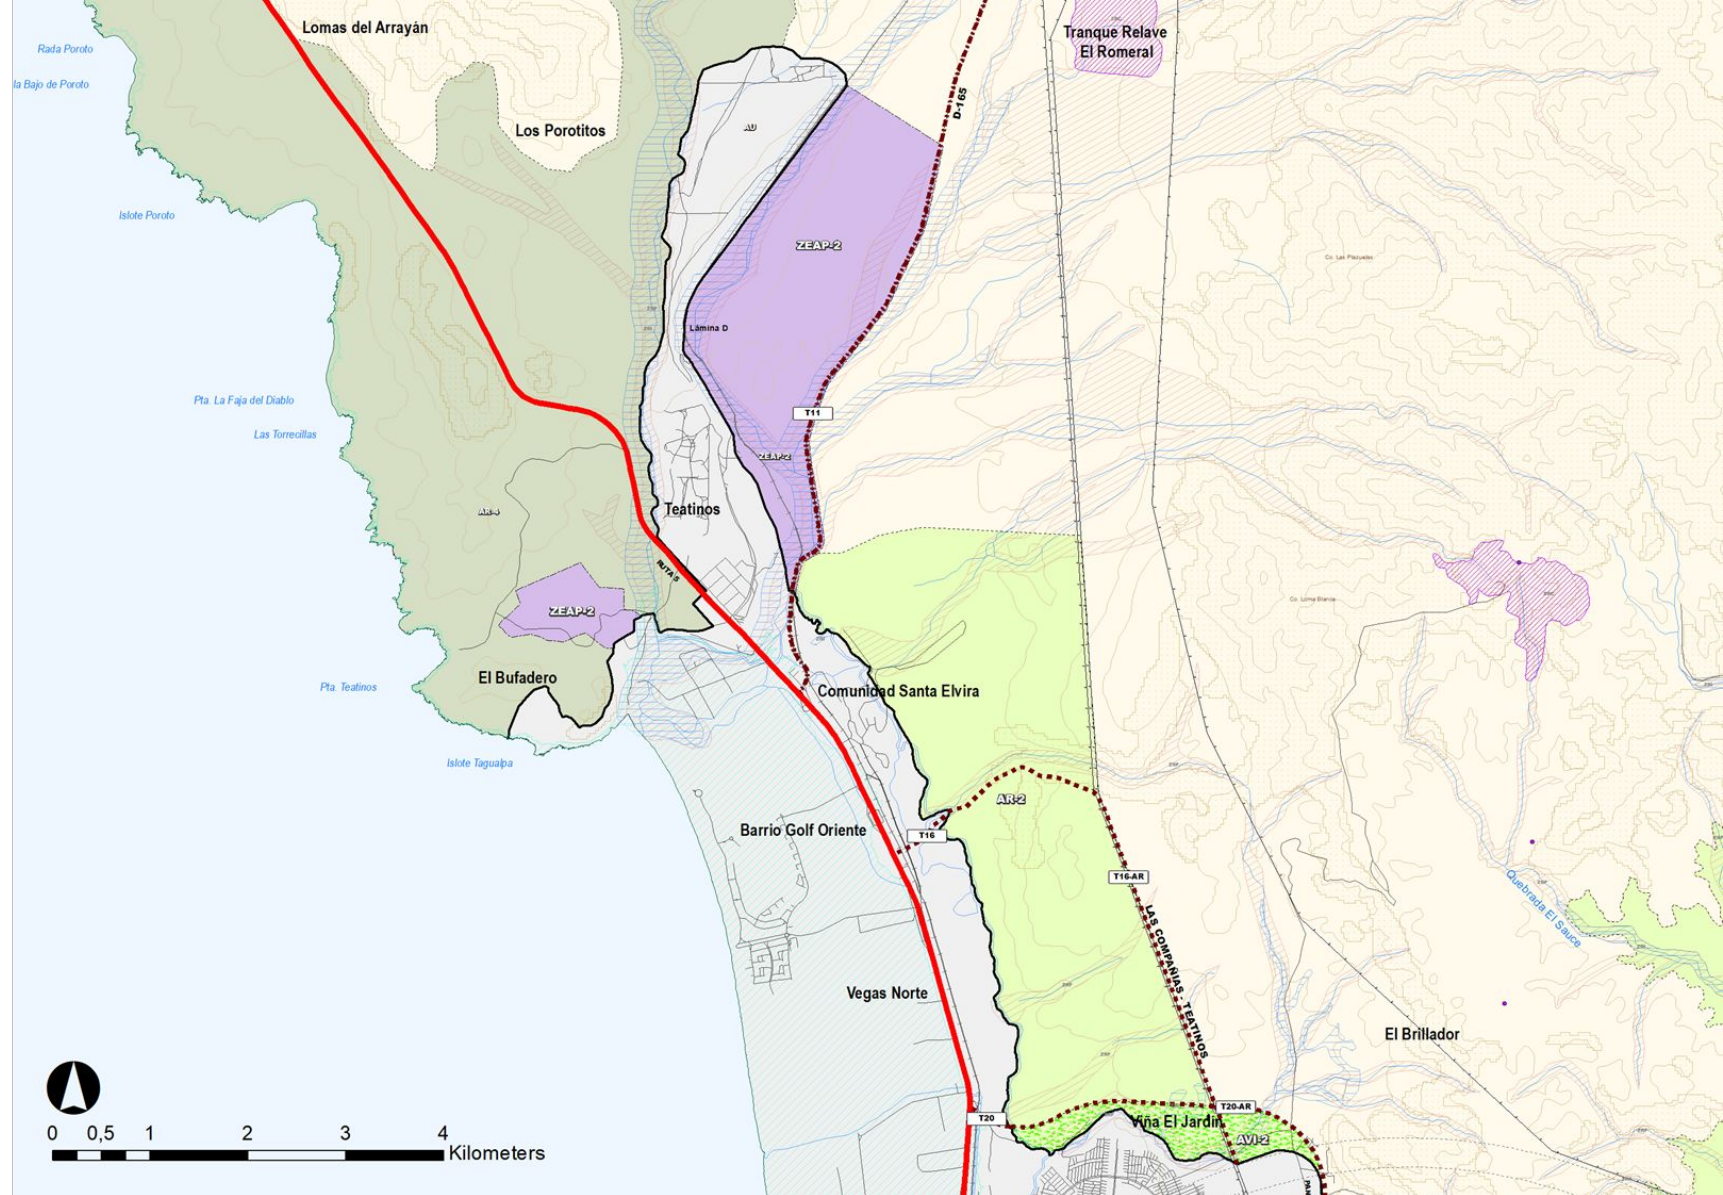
Lomas del Arrayán
Rada Poroto
la Bajo de Poroto
Los Porotitos
Islote Poroto
Tranque Relave El Romeral
D-165
AU
ZEAP-2
Lámina D
T11
ZEAP-2
Pta. La Faja del Diablo
Las Torrecillas
AR-4
Teatinos
RUTA 5
ZEAP-2
Pta. Teatinos
El Bufadero
Comunidad Santa Elvira
Islote Tagualpa
AR-2
Barrio Golf Oriente
T16
T16-AR
LAS COMPAÑÍAS - TEATINOS
Quebrada El Sauce
Vegas Norte
El Brillador
T20
T20-AR
Viña El Jardín
AVI-2
0 0,5 1 2 3 4 Kilometers